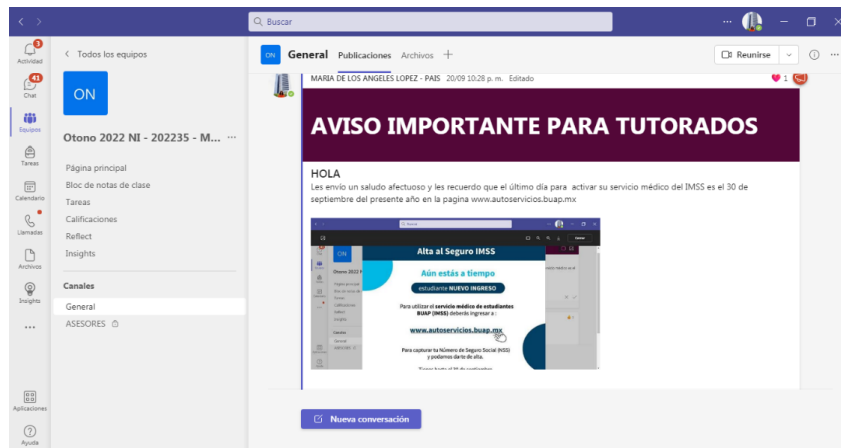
Buscar

3
Actividad
41
Chat
Equipos
Tareas
Calendario
Llamadas
Archivos
Insights
...
Aplicaciones
Ayuda

< Todos los equipos

ON

Otono 2022 NI - 202235 - M... ···

Página principal
Bloc de notas de clase
Tareas
Calificaciones
Reflect
Insights

Canales

General
ASESORES

ON General Publicaciones Archivos +

Reunirse

MARIA DE LOS ANGELES LOPEZ - PAIS 20/09 10:28 p. m. Editado

1

AVISO IMPORTANTE PARA TUTORADOS

HOLA

Les envío un saludo afectuoso y les recuerdo que el último día para activar su servicio médico del IMSS es el 30 de septiembre del presente año en la pagina www.autoservicios.buap.mx

Alta al Seguro IMSS

Aún estás a tiempo

estudiante NUEVO INGRESO

Para utilizar el servicio médico de estudiantes BUAP (IMSS) deberás ingresar a :

www.autoservicios.buap.mx

Para capturar tu Número de Seguro Social (NSS) y podamos darte de alta.

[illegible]

Nueva conversación